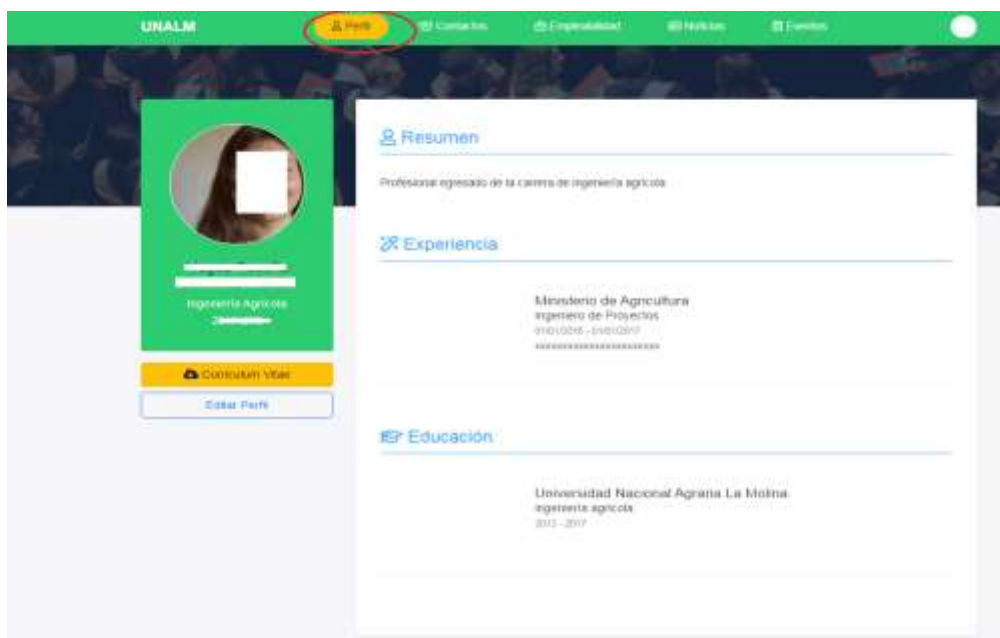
UNALM

Perfil

Contactos

Empleabilidad

Noticias

Eventos

Ingeniería Agrícola

Curriculum Vitae

Editar Perfil

Resumen

Profesional egresado de la carrera de ingeniería agrícola

Experiencia

Ministerio de Agricultura
Ingeniero de Proyectos
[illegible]
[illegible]

Educación

Universidad Nacional Agraria La Molina
ingeniería agrícola
2013 - 2017